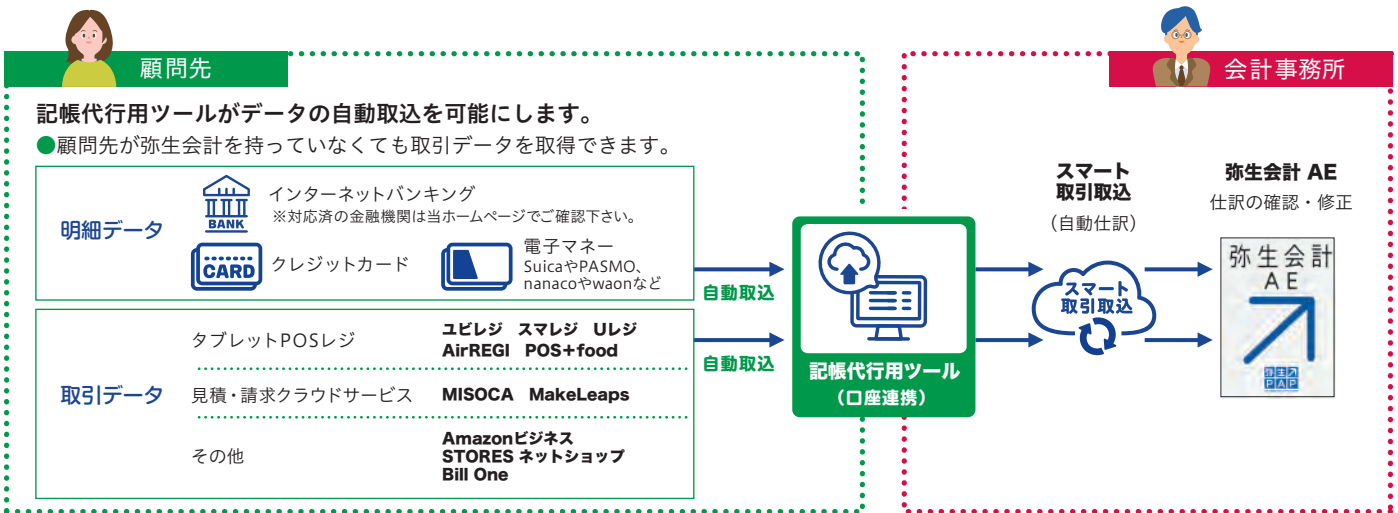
顧問先

記帳代行用ツールがデータの自動取込を可能にします。

●顧問先が弥生会計を持っていなくても取引データを取得できます。

明細データ

BANK

インターネットバンキング
※対応済の金融機関は当ホームページでご確認下さい。

CARD

クレジットカード

電子マネー
Suicaや PASMO、nanacoやwaonなど

取引データ

タブレットPOSレジ

ユビレジ　スマレジ　Uレジ
AirREGI　POS+food

見積・請求クラウドサービス

MISOCA　MakeLeaps

その他

Amazonビジネス
STORES ネットショップ
Bill One

自動取込

自動取込

記帳代行用ツール
（口座連携）

会計事務所

スマート
取引取込
（自動仕訳）

スマート
取引取込

弥生会計 AE
仕訳の確認・修正

弥生会計
AE

弥生
PAP